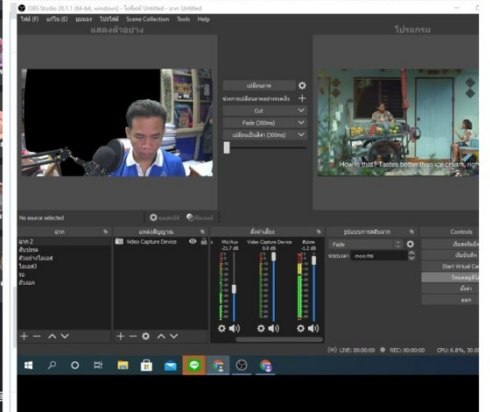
OBS Studio 26.1.1 (64-bit, windows) - โปรไฟล์: Untitled - ฉาก: Untitled

ไฟล์ (F) แก้ไข (E) มุมมอง โปรไฟล์ Scene Collection Tools Help

แสดงตัวอย่าง

โปรแกรม

How's that? Tastes better than ice cream, righ

เปลี่ยนฉาก

Cut

Fade (300ms)

เปลี่ยนเป็นสีดำ (300ms)

No source selected

ฉาก

ฉาก 2

แหล่งสัญญาณ

Video Capture Device

ตัวผสมเสียง

Mic/Aux -21.7 dB

Video Capture Device 0.0 dB

เดสก์ท็อป -1.2 dB

Fade

ระยะเวลา 300 ms

Controls

Start Virtual Cam

ตั้งค่า

ออก

LIVE: 00:00:00 REC: 00:00:00 CPU: 6.8%, 30.00